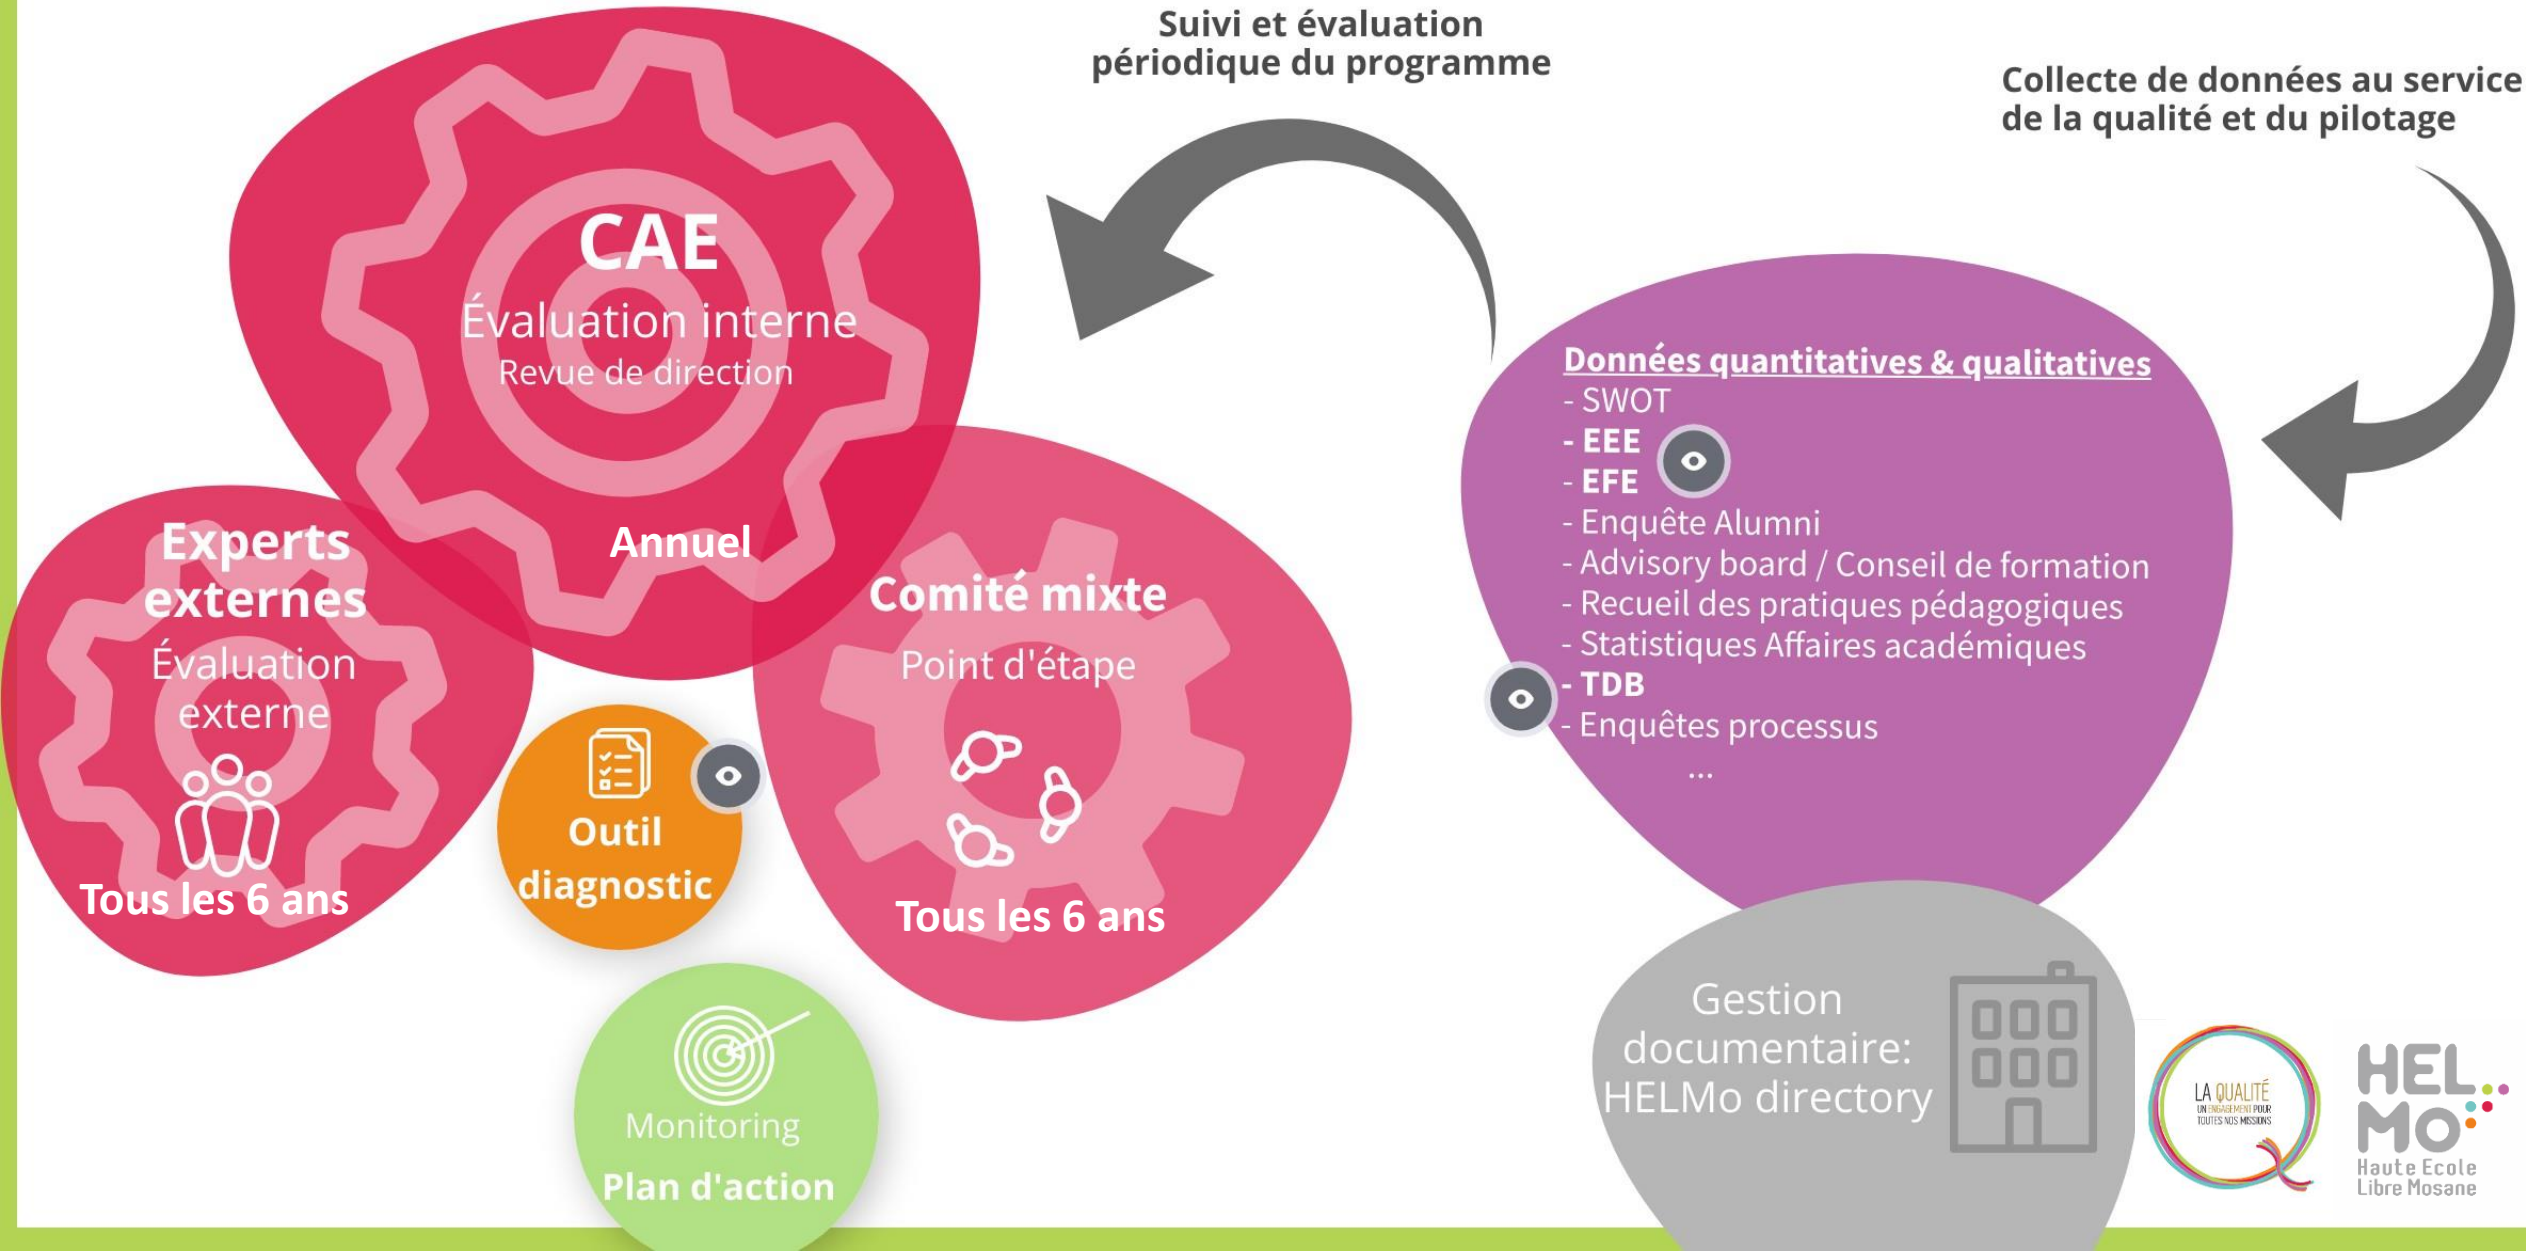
Suivi et évaluation périodique du programme

Collecte de données au service de la qualité et du pilotage

CAE
Évaluation interne
Revue de direction
Annuel

Experts externes
Évaluation externe
Tous les 6 ans

Outil diagnostic

Comité mixte
Point d'étape
Tous les 6 ans

Monitoring
Plan d'action

Données quantitatives & qualitatives
- SWOT
- EEE
- EFE
- Enquête Alumni
- Advisory board / Conseil de formation
- Recueil des pratiques pédagogiques
- Statistiques Affaires académiques
- TDB
- Enquêtes processus
...

Gestion documentaire: HELMo directory

LA QUALITÉ UN ENGAGEMENT POUR TOUTES NOS MISSIONS

HEL MO Haute Ecole Libre Mosane